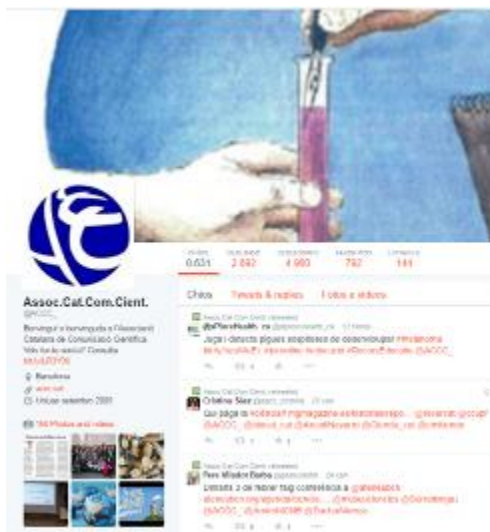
Assoc.Cat.Com.Cient.
@ACCC_

Benvingut a l'Associació Catalana de Comunicació Científica. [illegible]

Barcelona
accc.cat
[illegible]

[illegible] Photos and videos

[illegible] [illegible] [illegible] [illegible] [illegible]
6.631 2.892 4.903 792 144

Chiuls Tweets & replies Fotos i vídeos

Assoc.Cat.Com.Cient. retweeted
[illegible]
Jugar i detectar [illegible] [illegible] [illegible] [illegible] @ACCC_

Assoc.Cat.Com.Cient. retweeted
Cristina Sáez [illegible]
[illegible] @ACCC_ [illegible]

Assoc.Cat.Com.Cient. retweeted
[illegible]
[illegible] @ACCC_ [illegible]